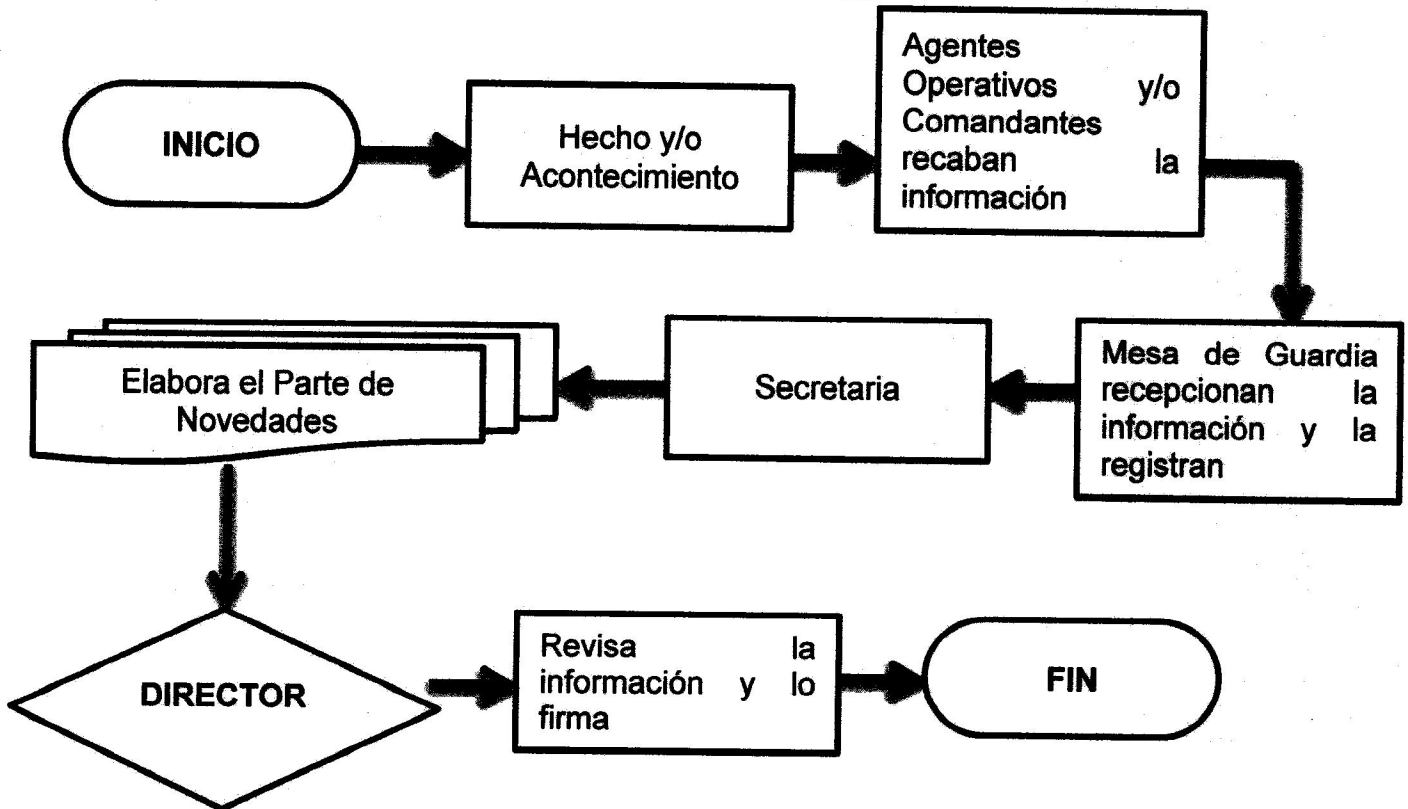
INICIO

Hecho y/o Acontecimiento

Agentes Operativos y/o Comandantes recaban la información

Mesa de Guardia recepcionan la información y la registran

Secretaria

Elabora el Parte de Novedades

DIRECTOR

Revisa la información y lo firma

FIN